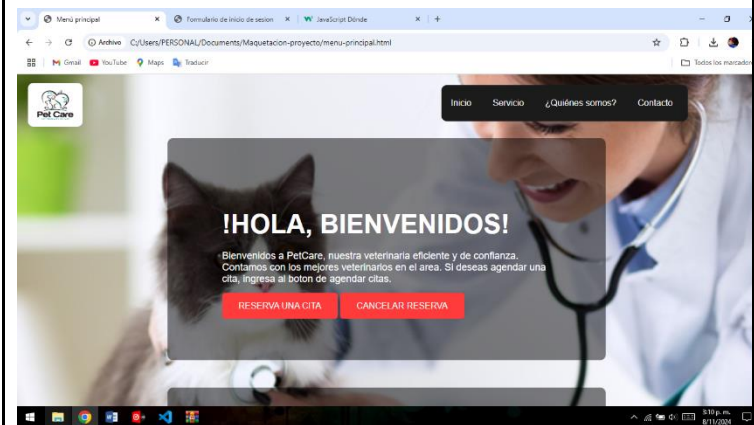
Menú principal
Formulario de inicio de sesion
JavaScript Dónde
Archivo C:/Users/PERSONAL/Documents/Maquetacion-proyecto/menu-principal.html
Gmail YouTube Maps Traducir
Todos los marcadores
Pet Care
Inicio Servicio ¿Quiénes somos? Contacto
!HOLA, BIENVENIDOS!
Bienvenidos a PetCare, nuestra veterinaria eficiente y de confianza. Contamos con los mejores veterinarios en el area. Si deseas agendar una cita, ingresa al boton de agendar citas.
RESERVA UNA CITA
CANCELAR RESERVA
5:10 p. m.
8/11/2024